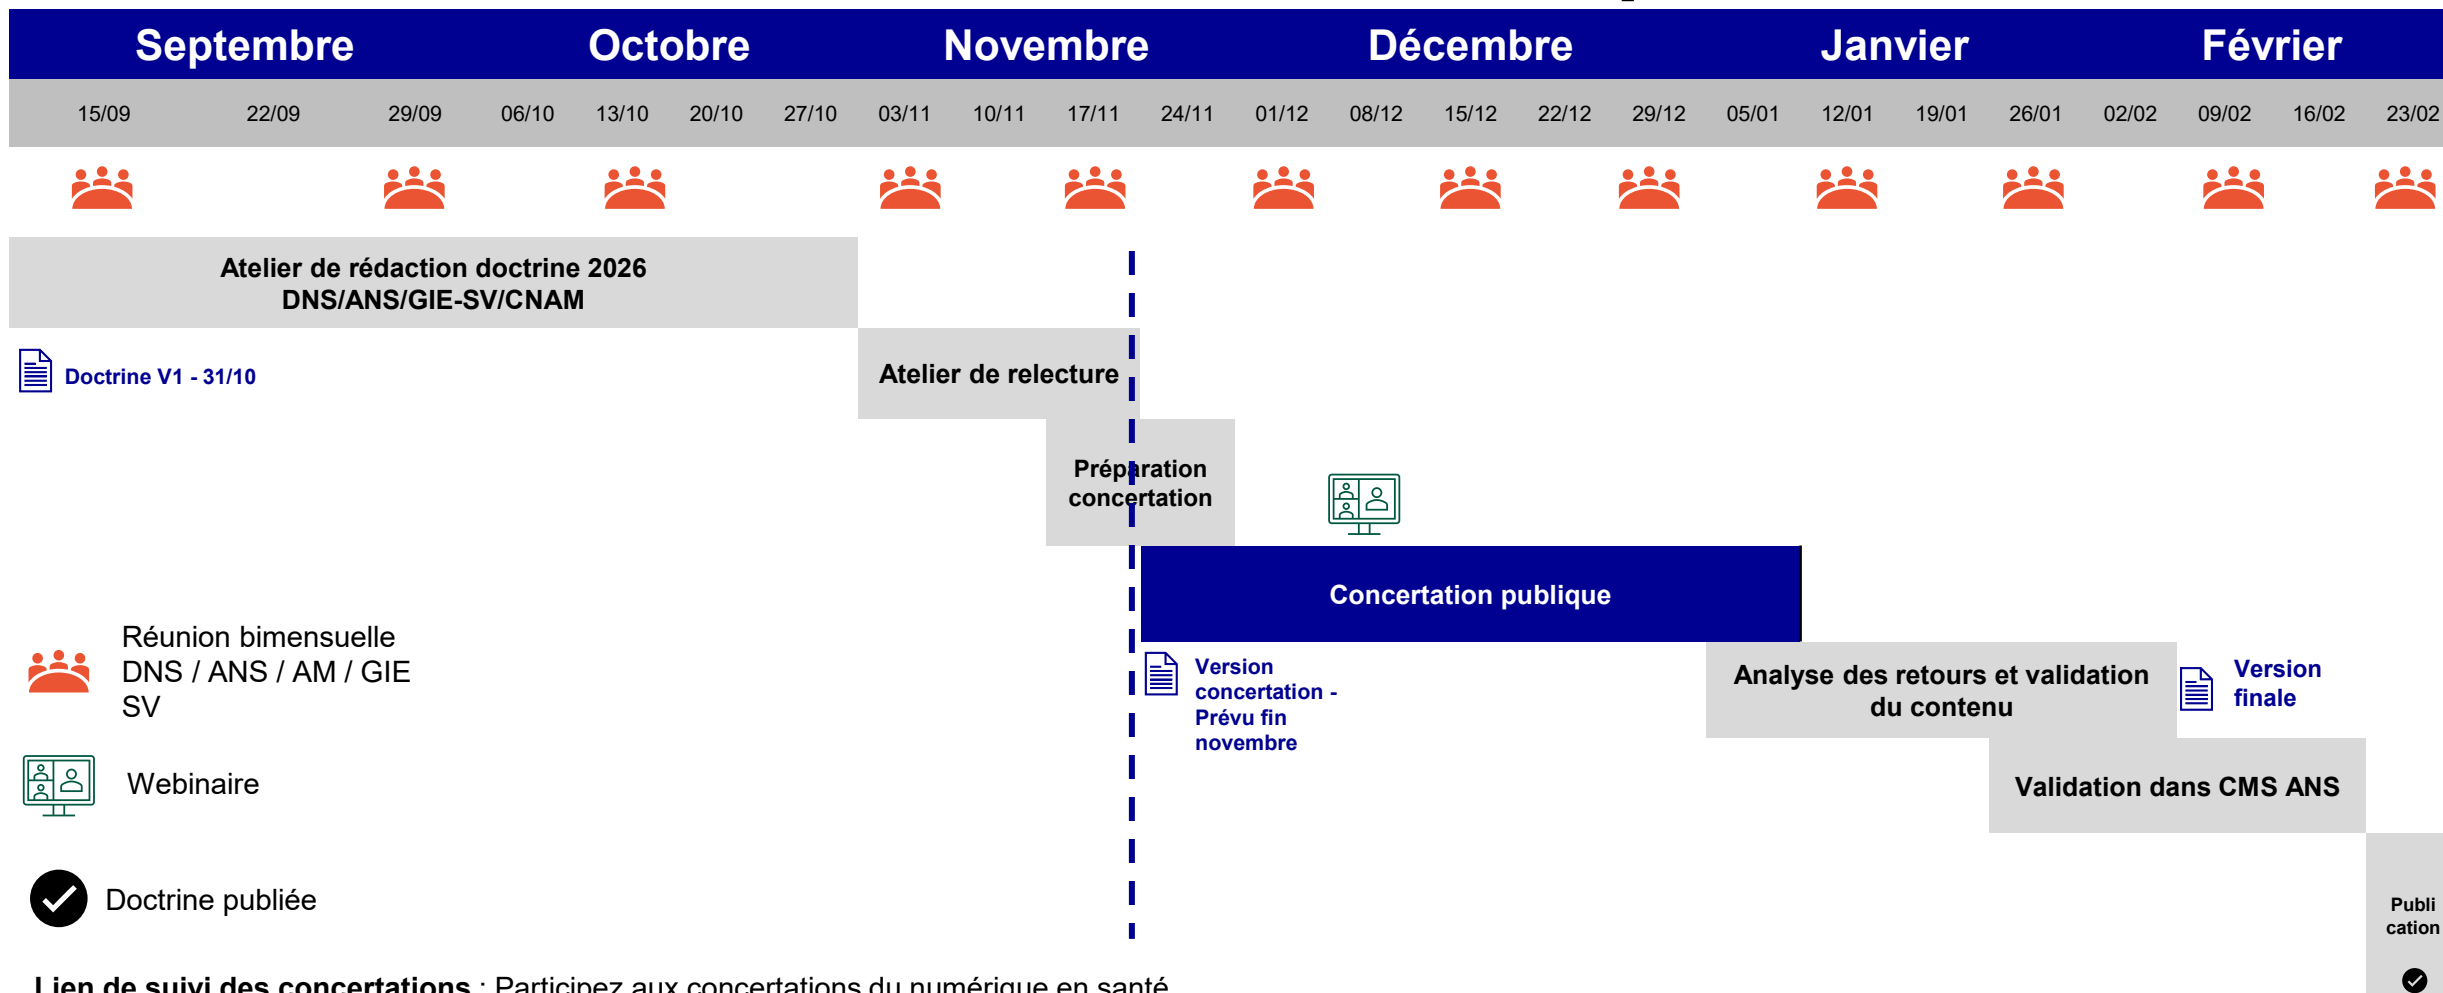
Septembre Octobre Novembre Décembre Janvier Février

15/09 22/09 29/09 06/10 13/10 20/10 27/10 03/11 10/11 17/11 24/11 01/12 08/12 15/12 22/12 29/12 05/01 12/01 19/01 26/01 02/02 09/02 16/02 23/02

Atelier de rédaction doctrine 2026 DNS/ANS/GIE-SV/CNAM

Doctrine V1 - 31/10

Atelier de relecture

Préparation concertation

Concertation publique

Version concertation - Prévu fin novembre

Analyse des retours et validation du contenu

Version finale

Validation dans CMS ANS

Publi cation

Réunion bimensuelle DNS / ANS / AM / GIE SV

Webinaire

Doctrine publiée

Lien de suivi des concertations : Participez aux concertations du numérique en santé